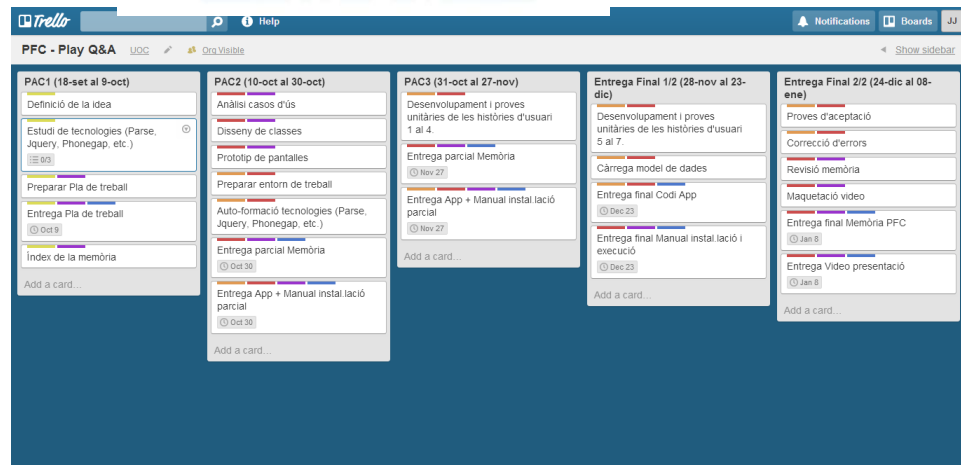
Trello
Help
Notifications
Boards
JJ

PFC - Play Q&A
UOC
Org Visible
Show sidebar

PAC1 (18-set al 9-oct)
Definició de la idea
Estudi de tecnologies (Parse, Jquery, Phonegap, etc.)
0/3
Preparar Pla de treball
Entrega Pla de treball
Oct 9
Índex de la memòria
Add a card...

PAC2 (10-oct al 30-oct)
Anàlisi casos d'ús
Disseny de classes
Prototip de pantalles
Preparar entorn de treball
Auto-formació tecnologies (Parse, Jquery, Phonegap, etc.)
Entrega parcial Memòria
Oct 30
Entrega App + Manual instal.lació parcial
Oct 30
Add a card...

PAC3 (31-oct al 27-nov)
Desenvolupament i proves unitàries de les històries d'usuari 1 al 4.
Entrega parcial Memòria
Nov 27
Entrega App + Manual instal.lació parcial
Nov 27
Add a card...

Entrega Final 1/2 (28-nov al 23-dic)
Desenvolupament i proves unitàries de les històries d'usuari 5 al 7.
Càrrega model de dades
Entrega final Codi App
Dec 23
Entrega final Manual instal.lació i execució
Dec 23
Add a card...

Entrega Final 2/2 (24-dic al 08-ene)
Proves d'acceptació
Correcció d'errors
Revisió memòria
Maquetació video
Entrega final Memòria PFC
Jan 8
Entrega Video presentació
Jan 8
Add a card...